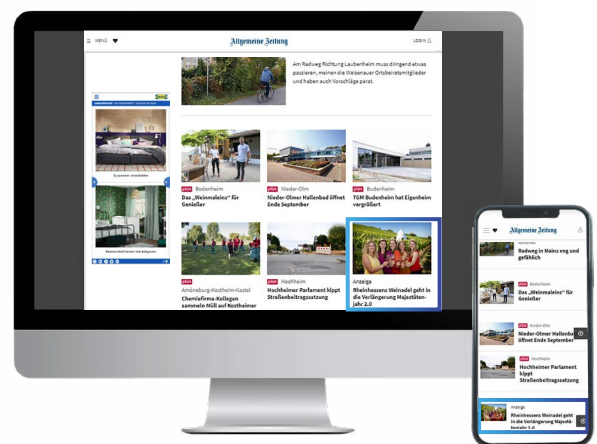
MENÜ

Allgemeine Zeitung

LOGIN

Am Radweg Richtung Lauberheim muss dringend etwas passieren, meinen die Weisenauer Ortsbeiratsmitglieder und haben auch Vorschläge parat.

plus Bodenheim
Das „Weinmaleins" für Genießer

plus Nieder-Olm
Nieder-Olmer Hallenbad öffnet Ende September

plus Budenheim
TGM Budenheim hat Eigenheim vergrößert

plus Amöneburg-Kostheim-Kastel
Chemiefirma-Kollegen sammeln Müll auf Kostheimer

plus Hochheim
Hochheimer Parlament kippt Straßenbeitragssatzung

Anzeige
Rheinhessens Weinadel geht in die Verlängerung Majestätenjahr 2.0

Allgemeine Zeitung

Radweg in Mainz eng und gefährlich

plus Bodenheim
Das „Weinmaleins" für Genießer

plus Nieder-Olm
Nieder-Olmer Hallenbad öffnet Ende September

plus Hochheim
Hochheimer Parlament kippt Straßenbeitragssatzung

Anzeige
Rheinhessens Weinadel geht in die Verlängerung Majestätenjahr 2.0